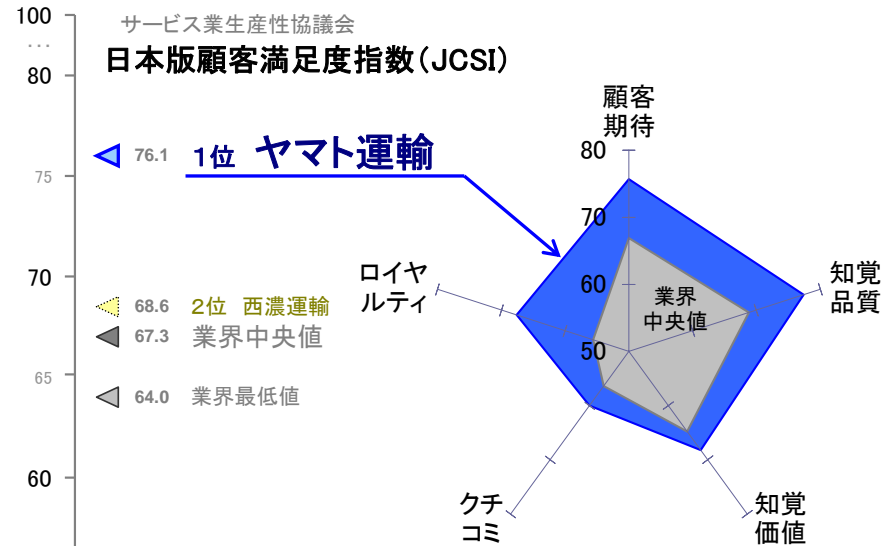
100

80

75

70

65

60

サービス業生産性協議会

日本版顧客満足度指数(JCSI)

76.1 1位 ヤマト運輸

68.6 2位 西濃運輸

67.3 業界中央値

64.0 業界最低値

顧客期待

知覚品質

知覚価値

クチコミ

ロイヤルティ

80

70

60

50

業界中央値